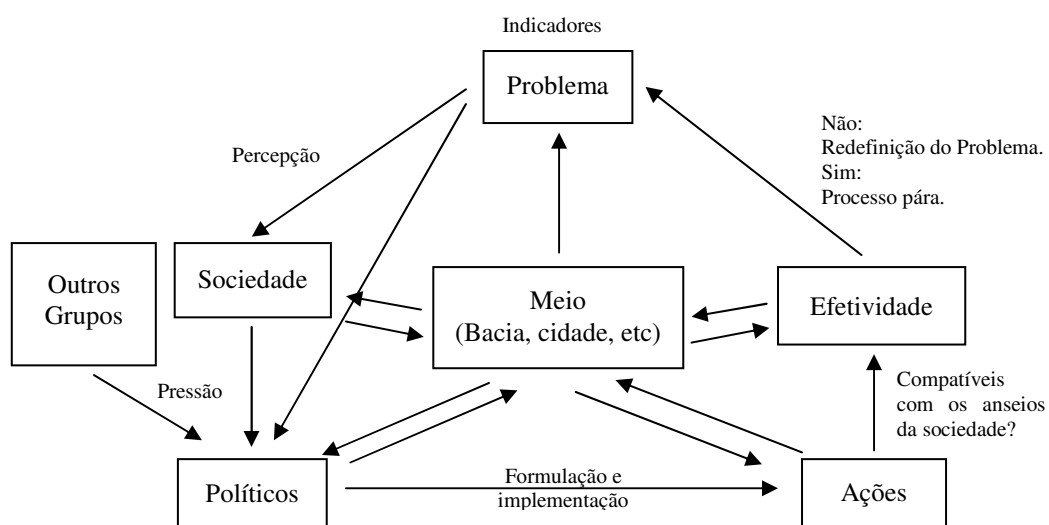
Indicadores

Problema

Não:
Redefinição do Problema.
Sim:
Processo pára.

Percepção

Outros Grupos

Sociedade

Meio
(Bacia, cidade, etc)

Efetividade

Pressão

Compatíveis com os anseios da sociedade?

Políticos

Formulação e implementação

Ações